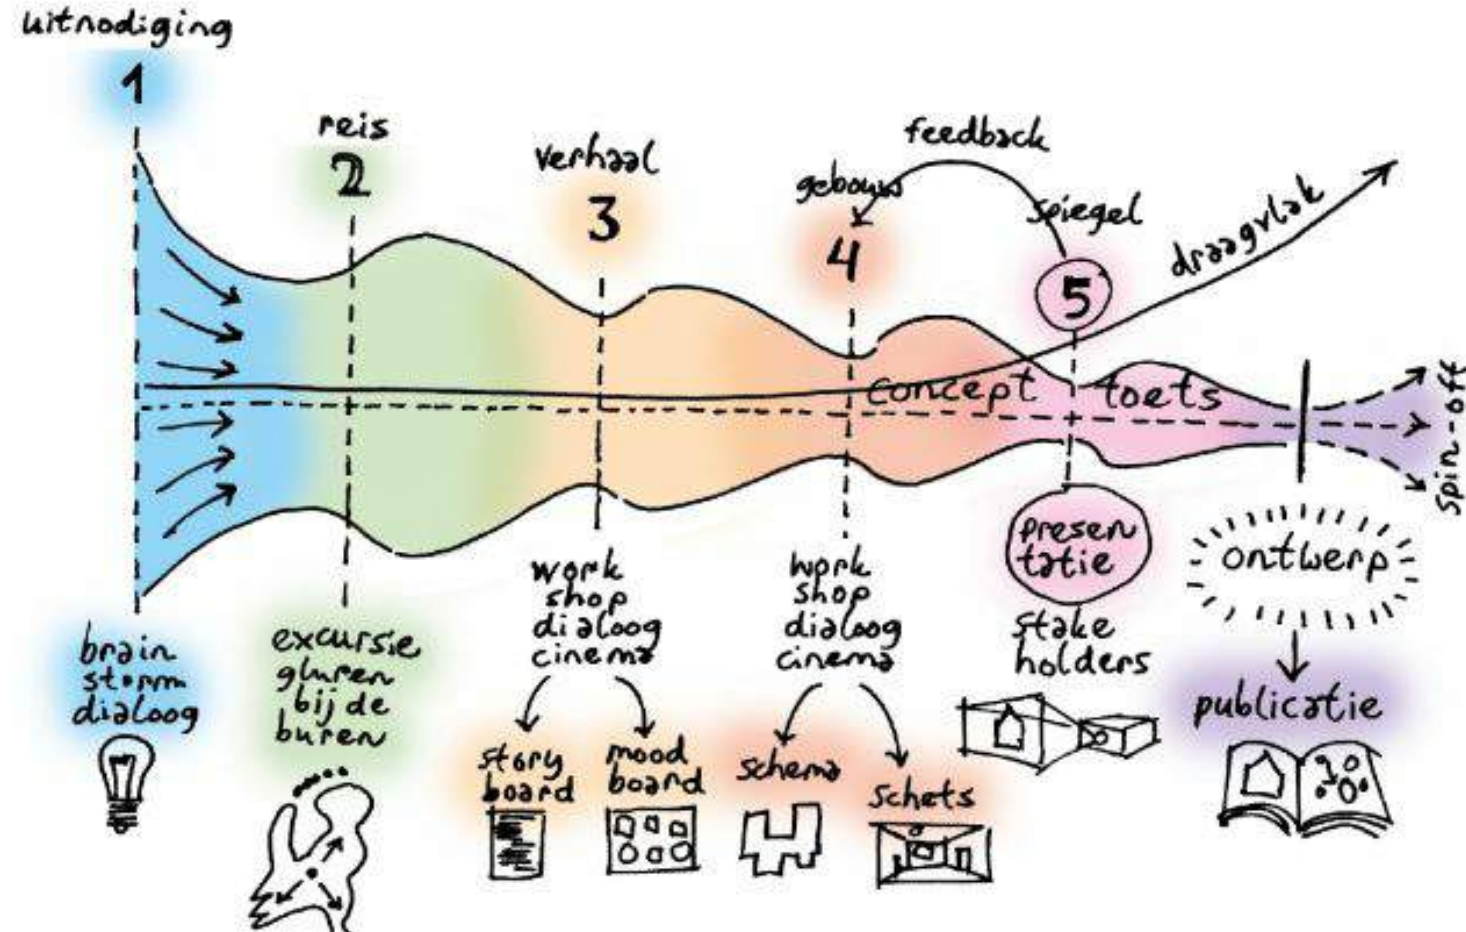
uitnodiging
1
reis
2
verhaal
3
feedback
gebouw
4
spiegel
5
draagvlak
concept
toets
spin-off
brain storm dialoog
excursie gluren bij de buren
work shop dialoog cinema
story board
mood board
work shop dialoog cinema
schema
schets
presentatie
stake holders
ontwerp
publicatie